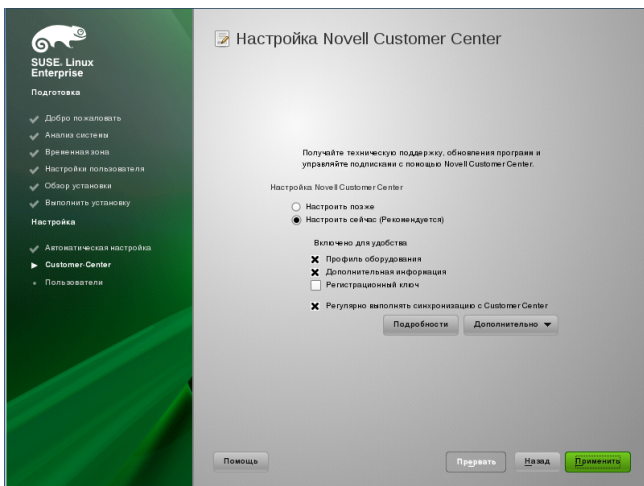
SUSE. Linux Enterprise

Подготовка

Добро пожаловать
Анализ системы
Временная зона
Настройки пользователя
Обзор установки
Выполнить установку

Настройка

Автоматическая настройка
Customer Center
Пользователи

Настройка Novell Customer Center

Получайте техническую поддержку, обновления программ и управляйте подписками с помощью Novell Customer Center.

Настройка Novell Customer Center

Настроить позже
Настроить сейчас (Рекомендуется)

Включено для удобства

Профиль оборудования
Дополнительная информация
Регистрационный ключ

Регулярно выполнять синхронизацию с Customer Center

Подробности
Дополнительно

Помощь
Прервать
Назад
Применить